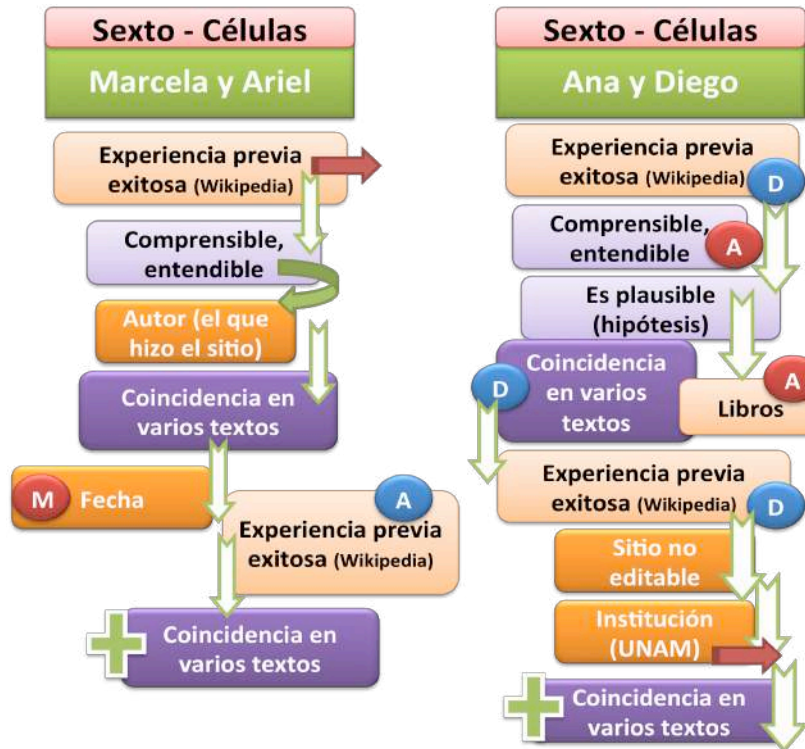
Sexto - Células
Marcela y Ariel

Experiencia previa exitosa (Wikipedia)

Comprensible, entendible

Autor (el que hizo el sitio)

Coincidencia en varios textos

M Fecha

A Experiencia previa exitosa (Wikipedia)

Coincidencia en varios textos

Sexto - Células
Ana y Diego

Experiencia previa exitosa (Wikipedia) D

Comprensible, entendible A

Es plausible (hipótesis)

D Coincidencia en varios textos

A Libros

Experiencia previa exitosa (Wikipedia) D

Sitio no editable

Institución (UNAM)

Coincidencia en varios textos